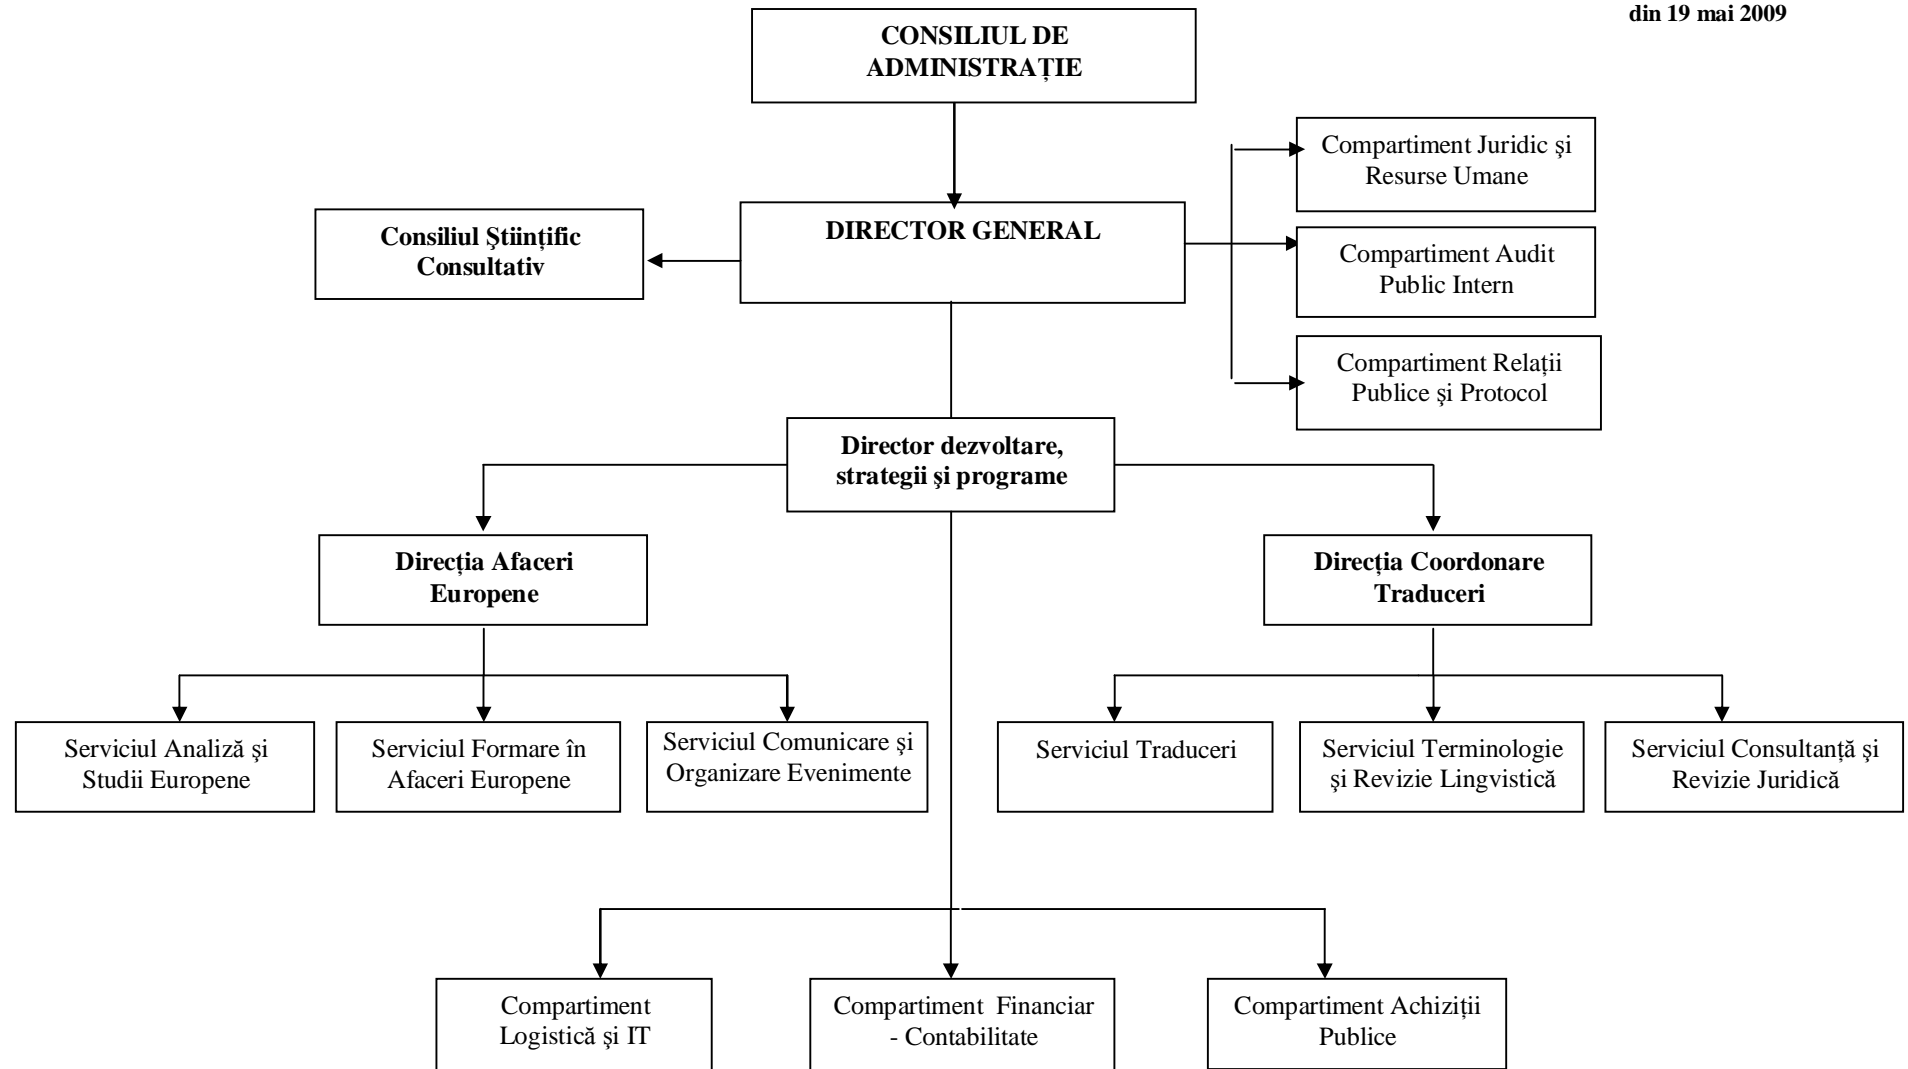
din 19 mai 2009

CONSILIUL DE ADMINISTRAȚIE

DIRECTOR GENERAL

Consiliul Ştiinţific Consultativ

Compartiment Juridic şi Resurse Umane

Compartiment Audit Public Intern

Compartiment Relații Publice și Protocol

Director dezvoltare, strategii şi programe

Direcția Afaceri Europene

Direcția Coordonare Traduceri

Serviciul Analiză şi Studii Europene

Serviciul Formare în Afaceri Europene

Serviciul Comunicare și Organizare Evenimente

Serviciul Traduceri

Serviciul Terminologie şi Revizie Lingvistică

Serviciul Consultanță şi Revizie Juridică

Compartiment Logistică și IT

Compartiment Financiar - Contabilitate

Compartiment Achiziții Publice